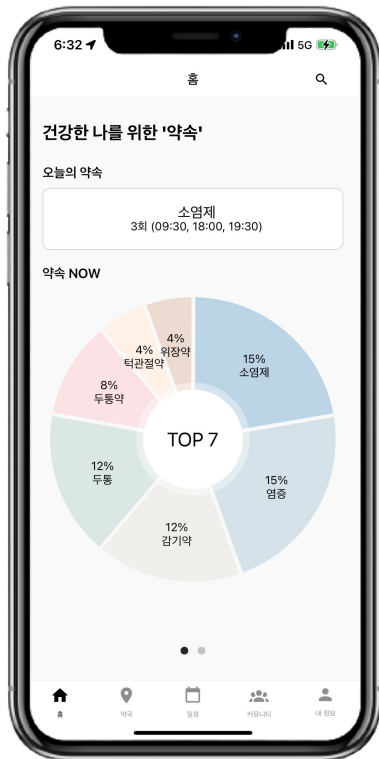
6:32 5G

홈

건강한 나를 위한 '약속'

오늘의 약속

소염제
3회 (09:30, 18:00, 19:30)

약속 NOW

4% 위장약

4% 턱관절약

8% 두통약

15% 소염제

12% 두통

TOP 7

15% 염증

12% 감기약

홈 약국 일정 커뮤니티 내 정보